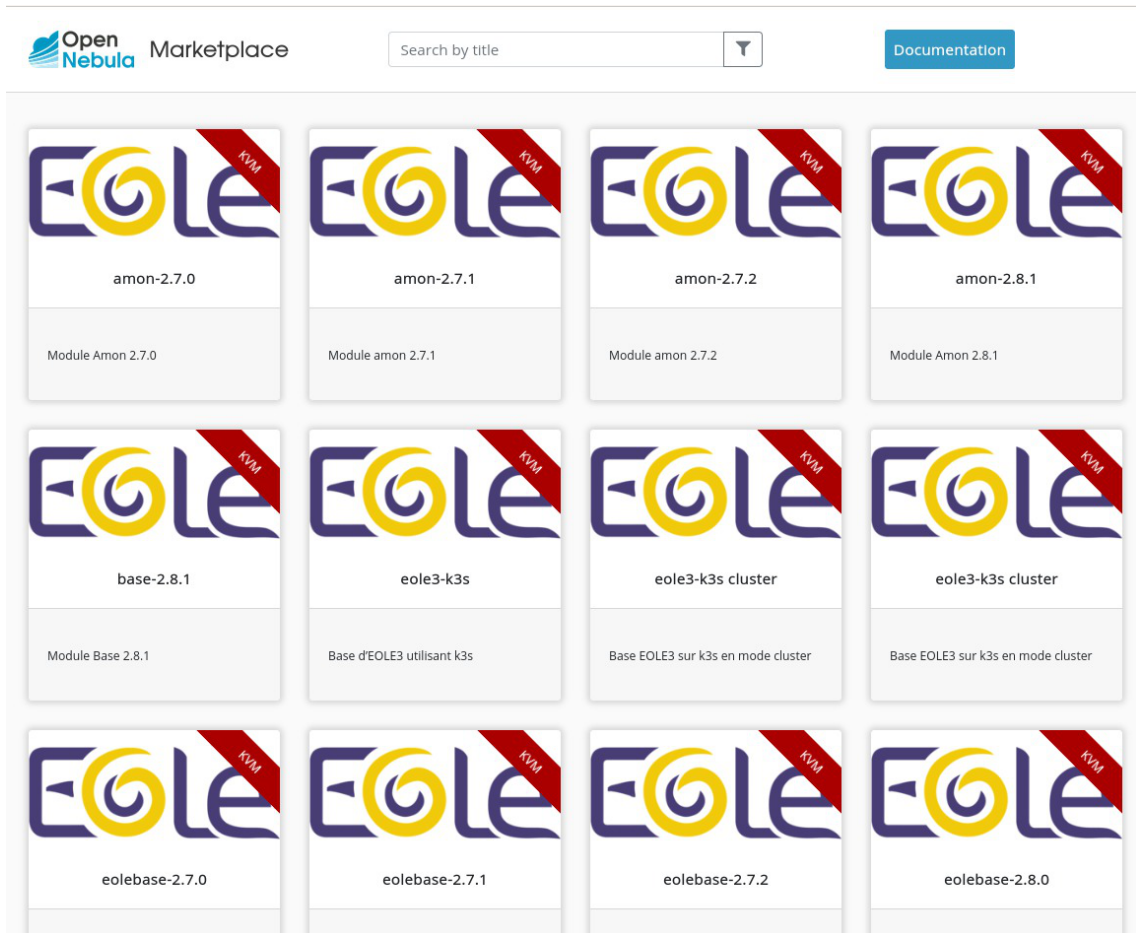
Open Nebula Marketplace

Search by title

Documentation

KVM
amon-2.7.0
Module Amon 2.7.0

KVM
amon-2.7.1
Module amon 2.7.1

KVM
amon-2.7.2
Module amon 2.7.2

KVM
amon-2.8.1
Module Amon 2.8.1

KVM
base-2.8.1
Module Base 2.8.1

KVM
eole3-k3s
Base d'EOLE3 utilisant k3s

KVM
eole3-k3s cluster
Base EOLE3 sur k3s en mode cluster

KVM
eole3-k3s cluster
Base EOLE3 sur k3s en mode cluster

KVM
eolebase-2.7.0

KVM
eolebase-2.7.1

KVM
eolebase-2.7.2

KVM
eolebase-2.8.0